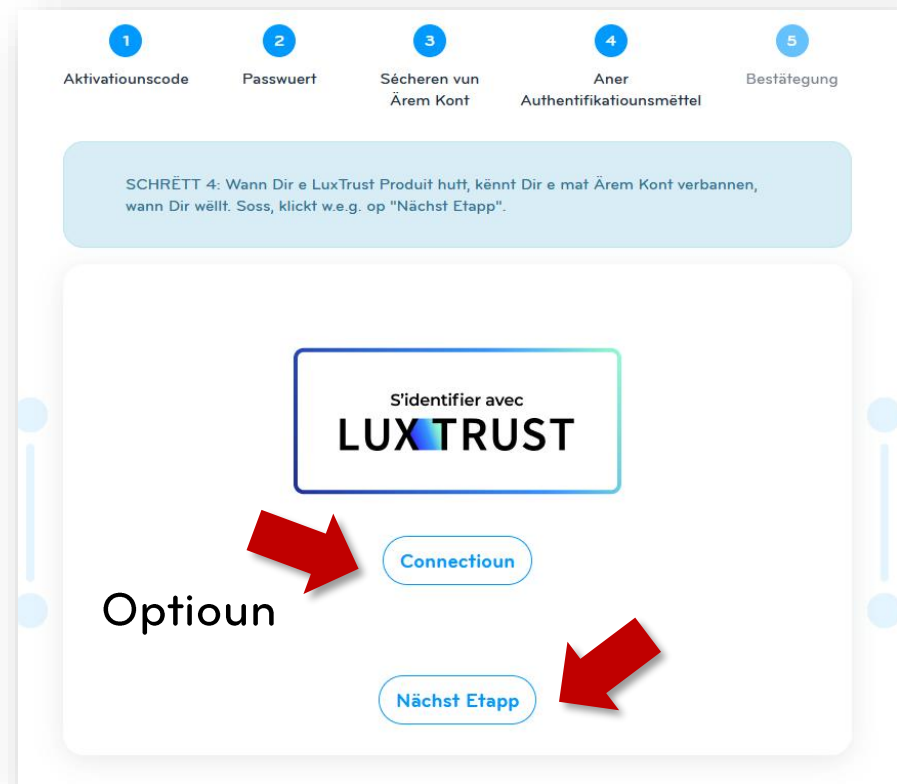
1
Aktivatiounscode

2
Passwuert

3
Sécheren vun Ärem Kont

4
Aner Authentifikatiounsmëttel

5
Bestätegung

SCHRËTT 4: Wann Dir e LuxTrust Produit hutt, kënnt Dir e mat Ärem Kont verbannen, wann Dir wëllt. Soss, klickt w.e.g. op "Nächst Etapp".

S'identifier avec
LUXTRUST

Connectioun

Optioun

Nächst Etapp